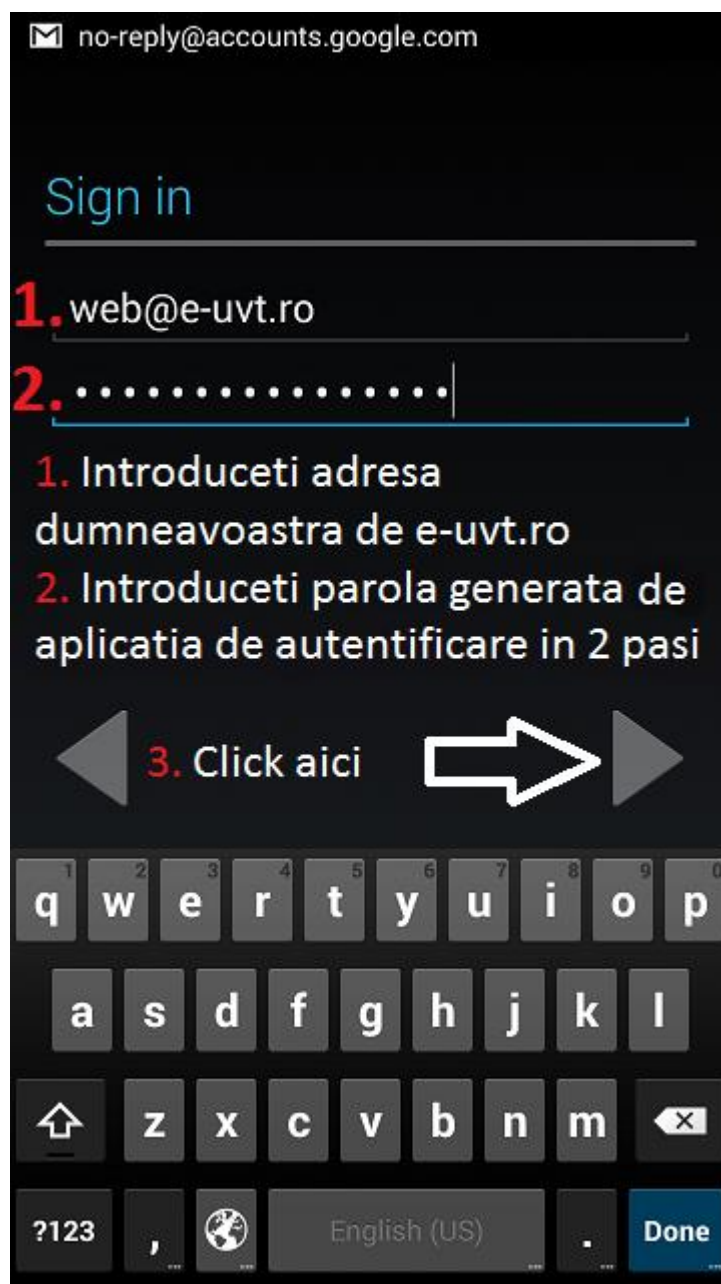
no-reply@accounts.google.com

Sign in

1. web@e-uvt.ro

2. •••••••••••••••

1. Introduceti adresa dumneavoastra de e-uvt.ro
2. Introduceti parola generata de aplicatia de autentificare in 2 pasi

3. Click aici

1 2 3 4 5 6 7 8 9 0
q w e r t y u i o p
a s d f g h j k l
z x c v b n m
?123 , English (US) . Done